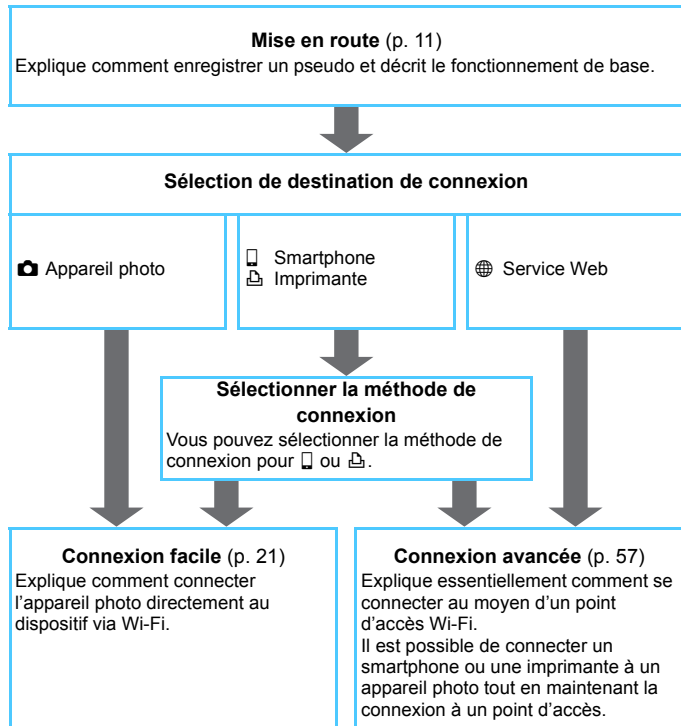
**Mise en route** (p. 11)
Explique comment enregistrer un pseudo et décrit le fonctionnement de base.

**Sélection de destination de connexion**

Appareil photo

Smartphone
Imprimante

Service Web

**Sélectionner la méthode de connexion**
Vous pouvez sélectionner la méthode de connexion pour ou .

**Connexion facile** (p. 21)
Explique comment connecter l'appareil photo directement au dispositif via Wi-Fi.

**Connexion avancée** (p. 57)
Explique essentiellement comment se connecter au moyen d'un point d'accès Wi-Fi.
Il est possible de connecter un smartphone ou une imprimante à un appareil photo tout en maintenant la connexion à un point d'accès.